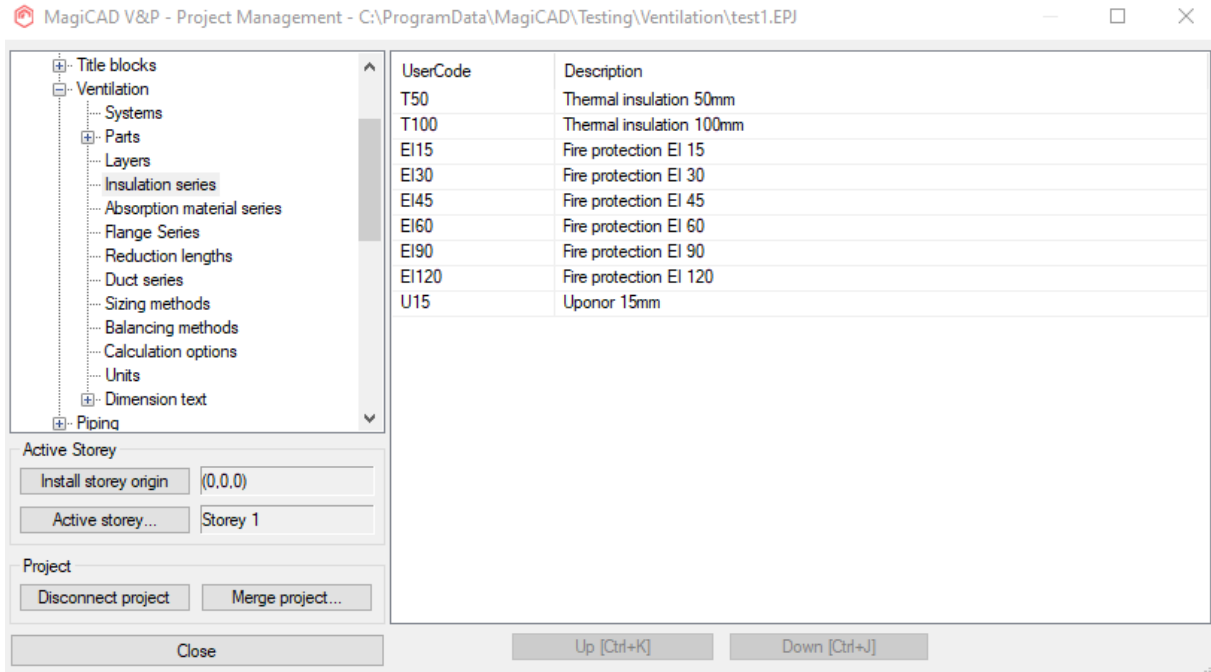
MagiCAD V&P - Project Management - C:\ProgramData\MagiCAD\Testing\Ventilation\test1.EPJ

Title blocks
Ventilation
Systems
Parts
Layers
Insulation series
Absorption material series
Flange Series
Reduction lengths
Duct series
Sizing methods
Balancing methods
Calculation options
Units
Dimension text
Piping

Active Storey
Install storey origin (0,0,0)
Active storey... Storey 1

Project
Disconnect project
Merge project...

Close

| UserCode | Description |
|---|---|
| T50 | Thermal insulation 50mm |
| T100 | Thermal insulation 100mm |
| EI15 | Fire protection EI 15 |
| EI30 | Fire protection EI 30 |
| EI45 | Fire protection EI 45 |
| EI60 | Fire protection EI 60 |
| EI90 | Fire protection EI 90 |
| EI120 | Fire protection EI 120 |
| U15 | Uponor 15mm |

Up [Ctrl+K]
Down [Ctrl+J]